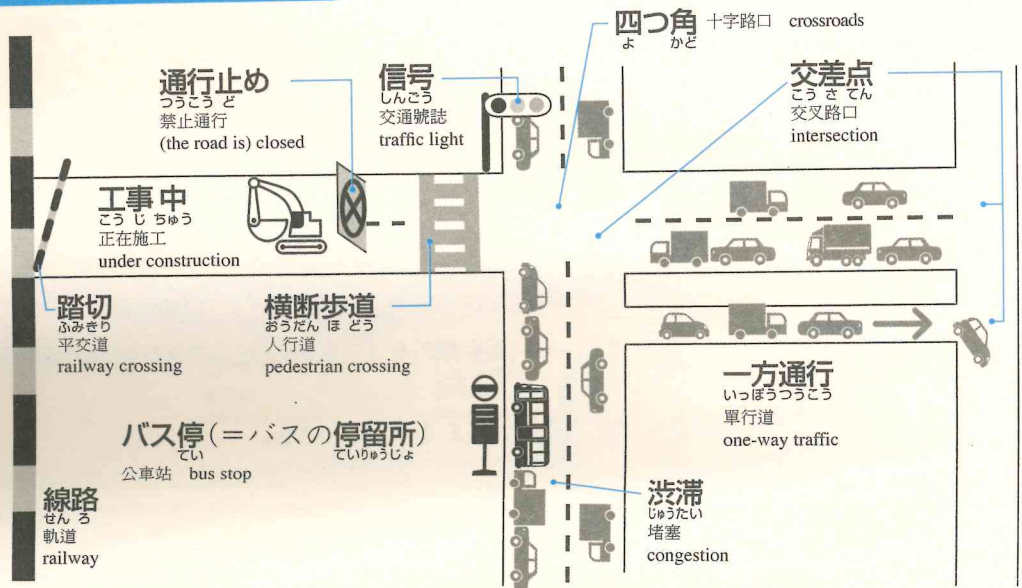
四つ角 よ かど 十字路口 crossroads

通行止め つうこう ど
禁止通行
(the road is) closed

信号 しんごう
交通號誌
traffic light

交差点 こう さ てん
交叉路口
intersection

工事中 こう じ ちゅう
正在施工
under construction

踏切 ふみきり
平交道
railway crossing

横断歩道 おうだん ほ どう
人行道
pedestrian crossing

一方通行 いっぽうつうこう
單行道
one-way traffic

バス停(＝バスの停留所) てい ていりゅうじょ
公車站 bus stop

線路 せん ろ
軌道
railway

渋滞 じゅうたい
堵塞
congestion